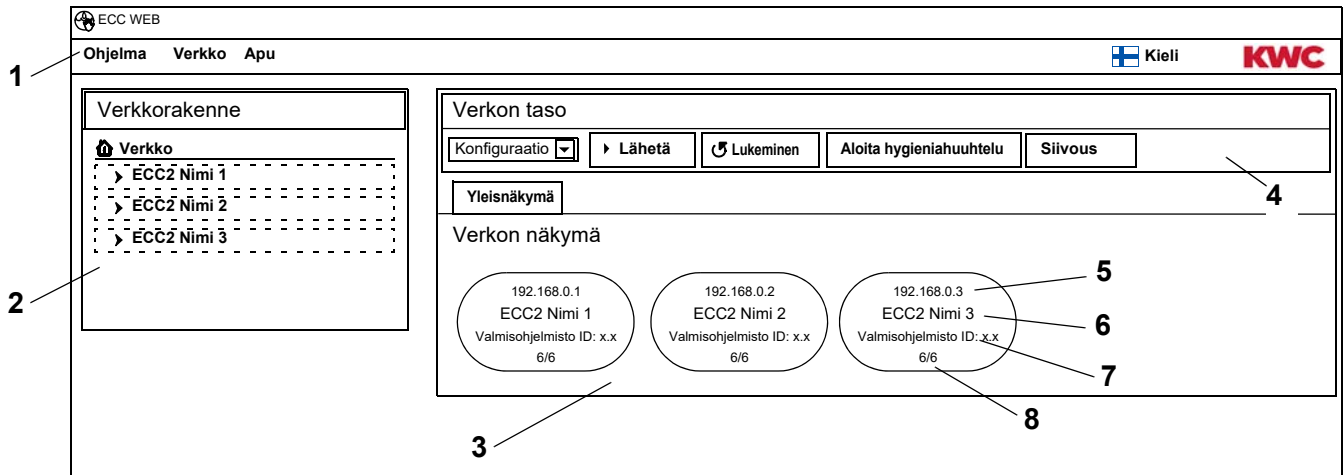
ECC WEB

Ohjelma Verkko Apu

Kieli KWC

1

Verkkorakenne

Verkko
ECC2 Nimi 1
ECC2 Nimi 2
ECC2 Nimi 3

2

Verkon taso

Konfiguraatio Lähetä Lukeminen Aloita hygieniahuuhtelu Siivous

4

Yleisnäkymä

Verkon näkymä

192.168.0.1
ECC2 Nimi 1
Valmisohjelmisto ID: x.x
6/6

192.168.0.2
ECC2 Nimi 2
Valmisohjelmisto ID: x.x
6/6

192.168.0.3
ECC2 Nimi 3
Valmisohjelmisto ID: x.x
6/6

5
6
7
8
3